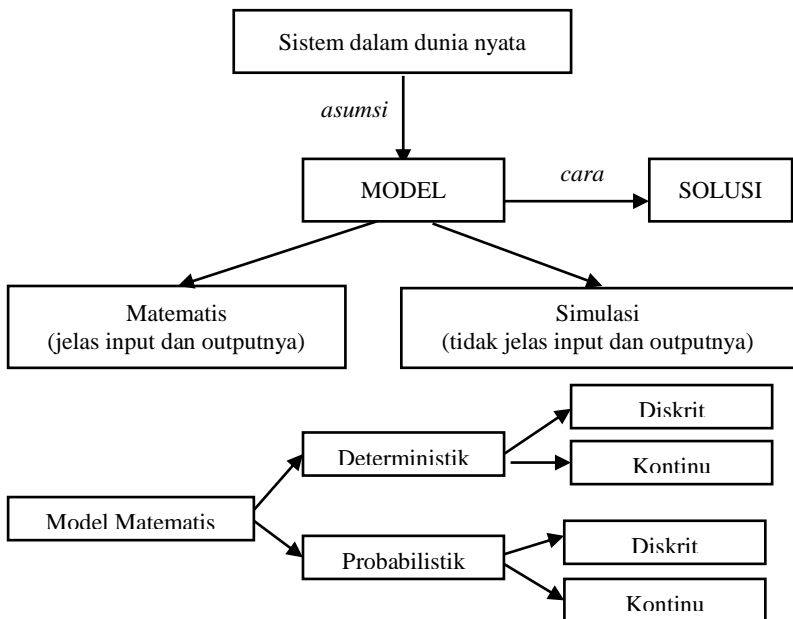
Sistem dalam dunia nyata

*asumsi*

MODEL

*cara*

SOLUSI

Matematis
(jelas input dan outputnya)

Simulasi
(tidak jelas input dan outputnya)

Model Matematis

Deterministik

Diskrit

Kontinu

Probabilistik

Diskrit

Kontinu